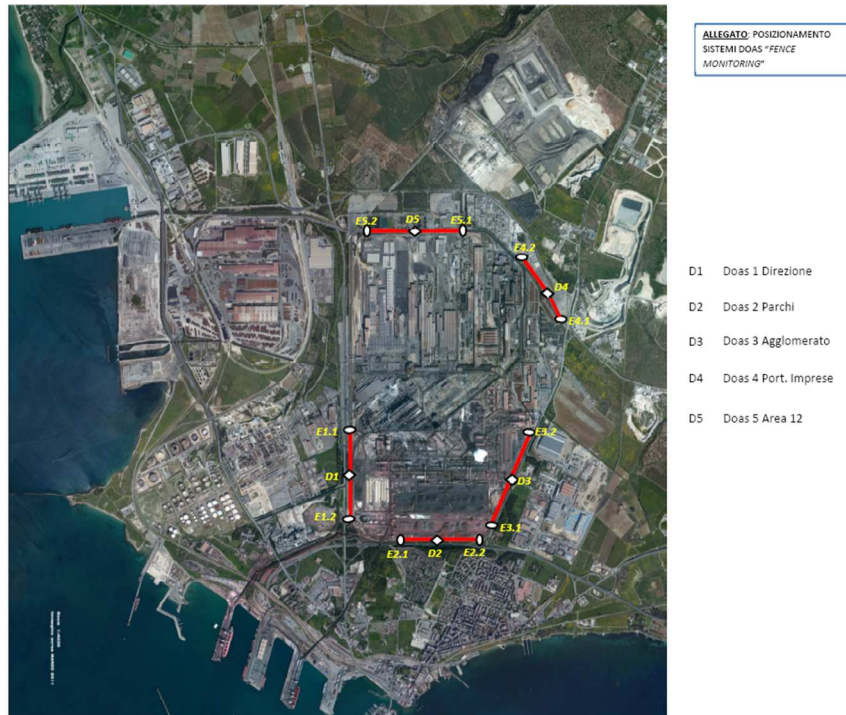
ALLEGATO: POSIZIONAMENTO SISTEMI DOAS "FENCE MONITORING"

E5.2
D5
E5.1
E4.2
D4
E4.1
E1.1
D1
E1.2
E3.2
D3
E3.1
E2.1
D2
E2.2

D1 Doas 1 Direzione

D2 Doas 2 Parchi

D3 Doas 3 Agglomerato

D4 Doas 4 Port. Imprese

D5 Doas 5 Area 12

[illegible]